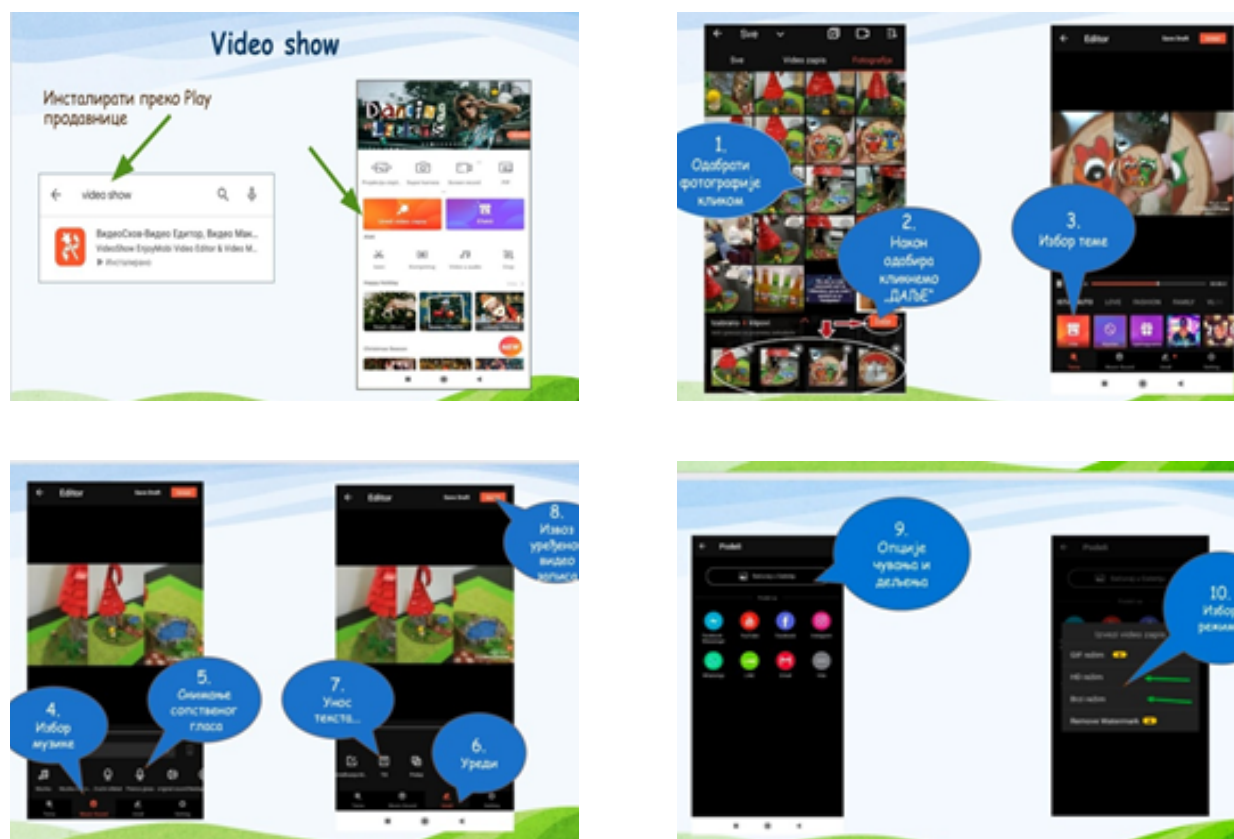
Video show

Инсталирати преко Play продавнице

video show

ВидеоСхов-Видео Едитор, Видео Мак...
VideoShow EnjoyMob Video Editor & Video M...
Инсталирано

Dancing Lemons

1.
Одабрати фотографије кликом

2.
Након одабира кликнемо „ДАЉЕ"

Dalje

Editor

3.
Избор теме

LOVE FASHION FAMILY

Editor

4.
Избор музике

5.
Снимање сопственог гласа

Editor

7.
Унос текста...

6.
Уреди

8.
Извоз уређеног видео записа

Podeli

9.
Опције чувања и дељења

10.
Избор режима

GIF režim
HD režim
Brzi režim
Remove Watermark